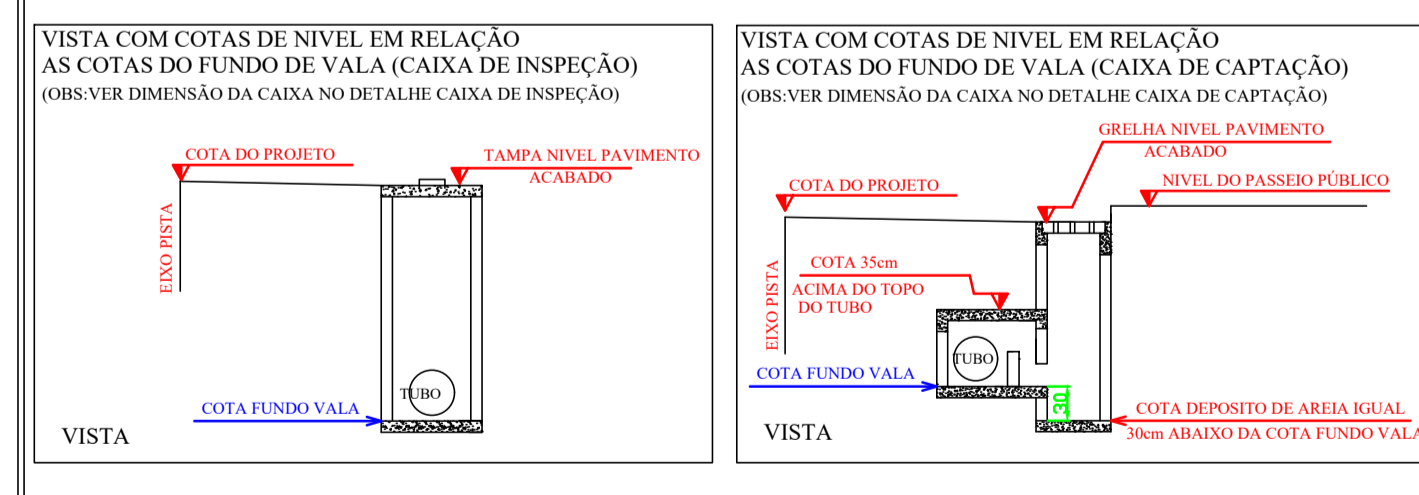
VISTA COM COTAS DE NIVEL EM RELAÇÃO
AS COTAS DO FUNDO DE VALA (CAIXA DE INSPEÇÃO)
(OBS:VER DIMENSÃO DA CAIXA NO DETALHE CAIXA DE INSPEÇÃO)

COTA DO PROJETO

TAMPA NIVEL PAVIMENTO
ACABADO

EIXO PISTA

TUBO

COTA FUNDO VALA

VISTA

VISTA COM COTAS DE NIVEL EM RELAÇÃO
AS COTAS DO FUNDO DE VALA (CAIXA DE CAPTAÇÃO)
(OBS:VER DIMENSÃO DA CAIXA NO DETALHE CAIXA DE CAPTAÇÃO)

GRELHA NIVEL PAVIMENTO
ACABADO

COTA DO PROJETO

NIVEL DO PASSEIO PÚBLICO

COTA 35cm
ACIMA DO TOPO
DO TUBO

EIXO PISTA

TUBO

COTA FUNDO VALA

30

COTA DEPOSITO DE AREIA IGUAL
30cm ABAIXO DA COTA FUNDO VALA

VISTA